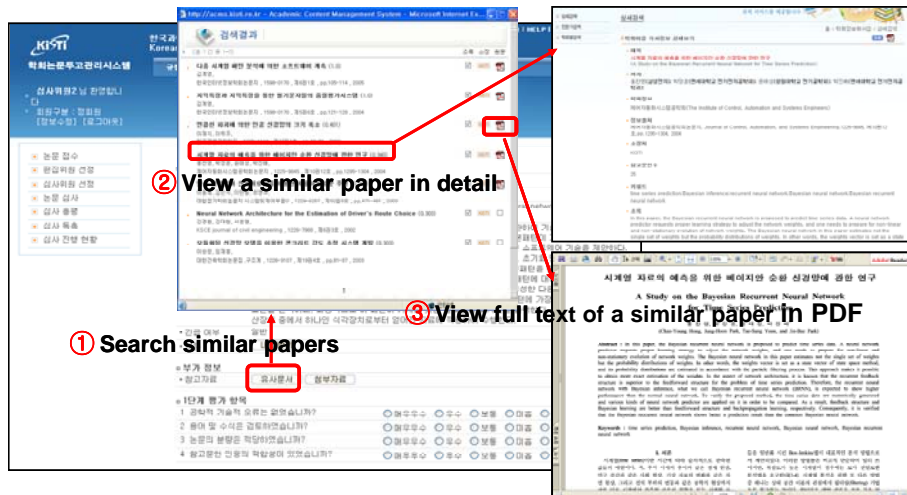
KISTI
학회논문투고관리시스템
한국과
Korean
심사위원2 님 환영합니
회원구분 : 정회원
[정보수정] [로그아웃]
논문 접수
편집위원 선정
심사위원 선정
논문 심사
심사 종료
심사 독촉
심사 진행 현황

http://acms.kisti.re.kr - Academic Content Management System - Microsoft Internet Ex
검색결과
다층 시계열 패턴 분석에 의한 소프트웨어 계측
세계경제 시계열자료 예측을 위한 동적순환신경망
연결된 세포에 의한 한글 신경망의 크기 축소
시계열 자료의 예측을 위한 베이지안 순환 신경망에 관한 연구
Neural Network Architecture for the Estimation of Driver's Route Choice
모형화된 신경망 모형의 확률론 추출에 관한 연구

② View a similar paper in detail
③ View full text of a similar paper in PDF
① Search similar papers

부가 정보
참고자료 유사문서 첨부자료
1단계 평가 항목
1 공학적 기술적 오류는 없었습니까?
2 용어 및 수식은 검토하였습니까?
3 논문의 분량은 적당하였습니까?
4 참고문헌 인용의 적합성이 있었습니까?
매우우수 우수 보통 미흡 매우미흡

상세정보
시계열 자료의 예측을 위한 베이지안 순환 신경망에 관한 연구

시계열 자료의 예측을 위한 베이지안 순환 신경망에 관한 연구
A Study on the Bayesian Recurrent Neural Network for Time Series Prediction